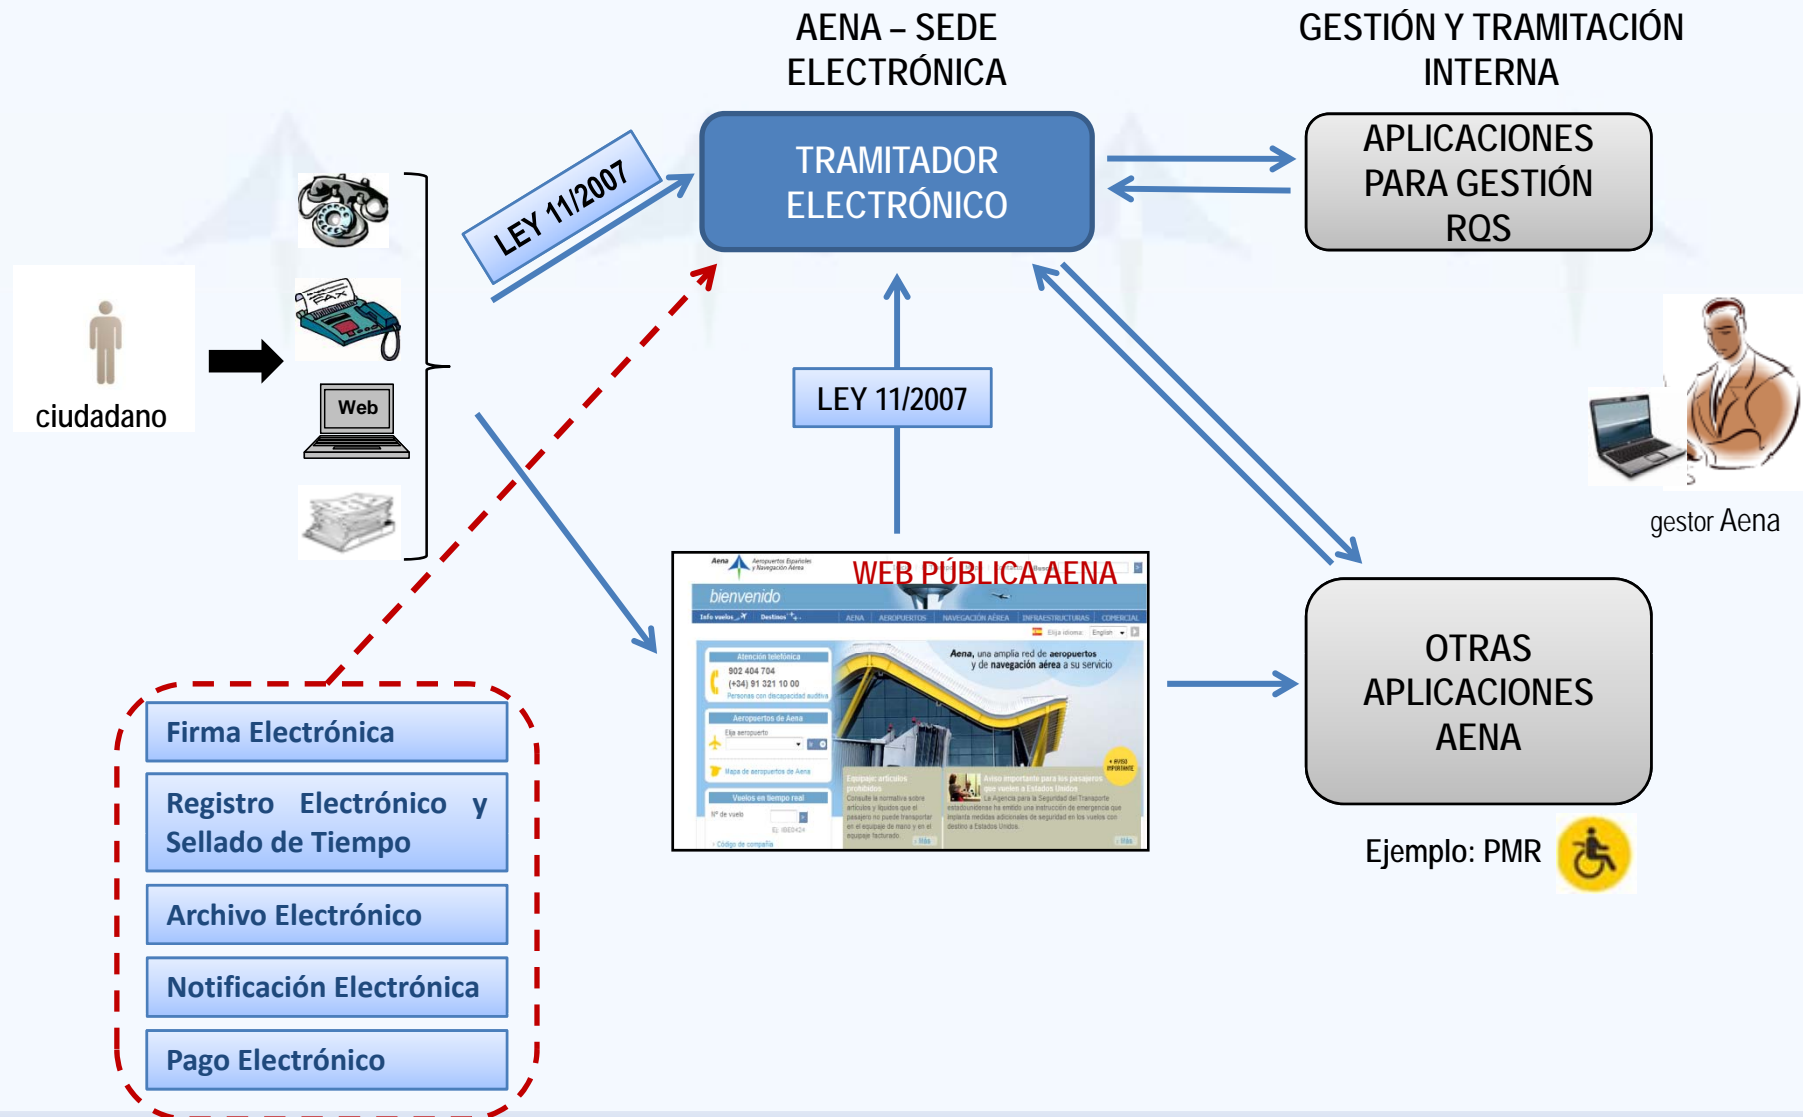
AENA – SEDE ELECTRÓNICA

GESTIÓN Y TRAMITACIÓN INTERNA

TRAMITADOR ELECTRÓNICO

APLICACIONES PARA GESTIÓN RQS

LEY 11/2007

ciudadano

Web

LEY 11/2007

gestor Aena

WEB PÚBLICA AENA

Aena Aeropuertos Españoles y Navegación Aérea

bienvenido

Info vuelos Destinos AENA AEROPUERTOS NAVEGACIÓN AÉREA INFRAESTRUCTURAS COMERCIAL

Elija idioma: English

Atención telefónica

902 404 704

(+34) 91 321 10 00

Personas con discapacidad auditiva

Aena, una amplia red de aeropuertos y de navegación aérea a su servicio

Aeropuertos de Aena

Elija aeropuerto

Mapa de aeropuertos de Aena

Vuelos en tiempo real

Nº de vuelo

Código de compañía

Equipaje: artículos prohibidos

Aviso importante para los pasajeros que vuelen a Estados Unidos

+ AVISO IMPORTANTE

OTRAS APLICACIONES AENA

Ejemplo: PMR

Firma Electrónica

Registro Electrónico y Sellado de Tiempo

Archivo Electrónico

Notificación Electrónica

Pago Electrónico